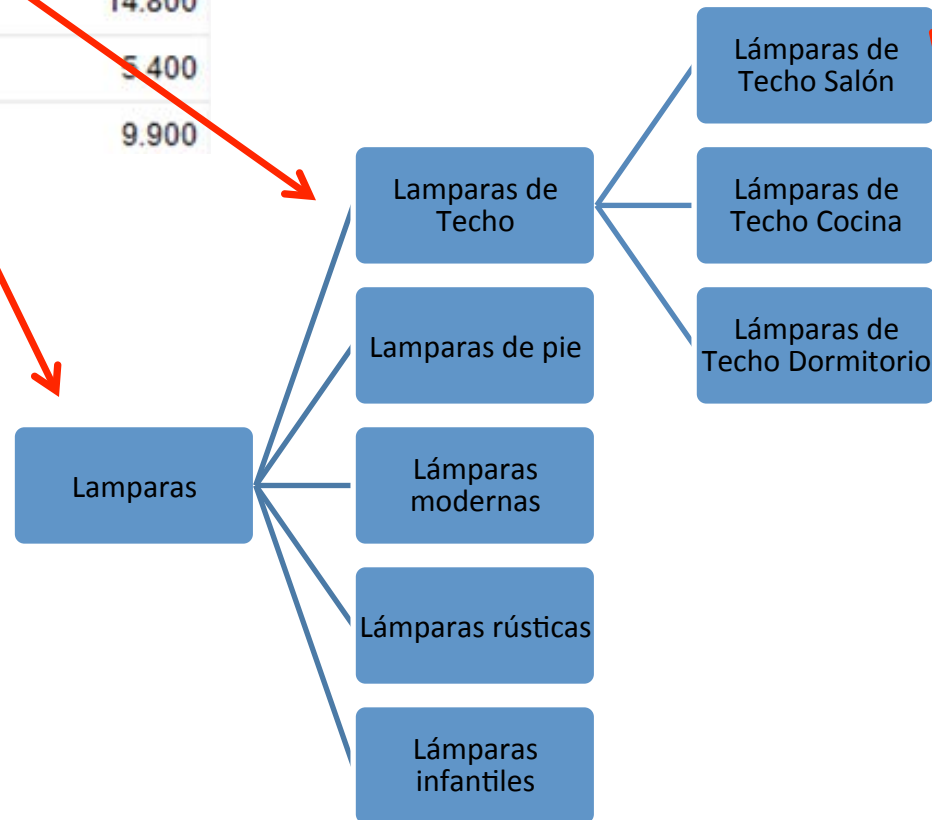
14.800

5.400

9.900

Lamparas

Lamparas de Techo

Lamparas de pie

Lámparas modernas

Lámparas rústicas

Lámparas infantiles

Lámparas de Techo Salón

Lámparas de Techo Cocina

Lámparas de Techo Dormitorio